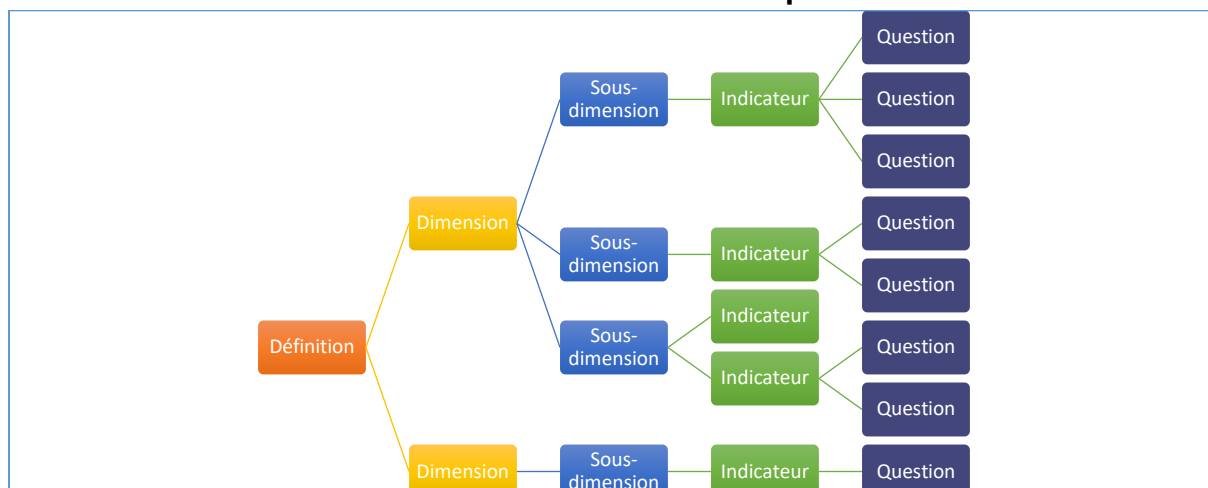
Question
Sous-dimension
Indicateur
Question
Question
Dimension
Question
Sous-dimension
Indicateur
Question
Indicateur
Sous-dimension
Définition
Question
Indicateur
Question
Dimension
Sous-dimension
Indicateur
Question